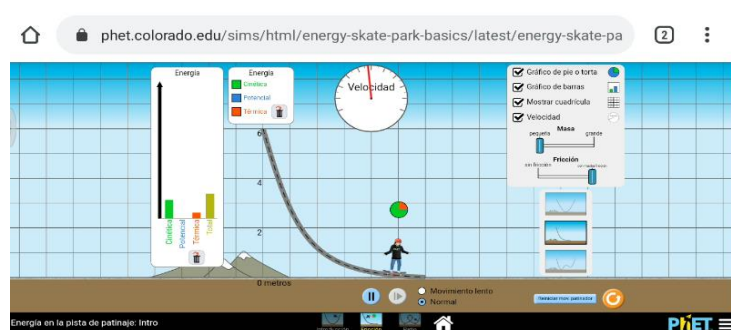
phet.colorado.edu/sims/html/energy-skate-park-basics/latest/energy-skate-pa

2

Energía

Cinética

Potencial

Térmica

Total

Energía

Cinética

Potencial

Térmica

Velocidad

6

4

2

0 metros

Gráfico de pie o torta

Gráfico de barras

Mostrar cuadrícula

Velocidad

Masa

pequeña

grande

Fricción

sin fricción

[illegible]

Movimiento lento

Normal

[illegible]

Energía en la pista de patinaje: Intro

PhET